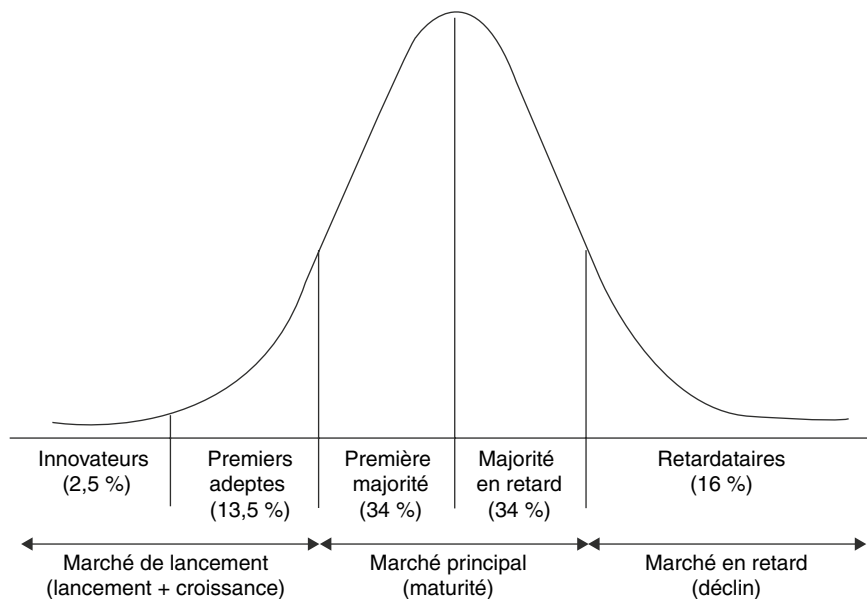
Innovateurs (2,5 %)

Premiers adeptes (13,5 %)

Première majorité (34 %)

Majorité en retard (34 %)

Retardataires (16 %)

Marché de lancement (lancement + croissance)

Marché principal (maturité)

Marché en retard (déclin)